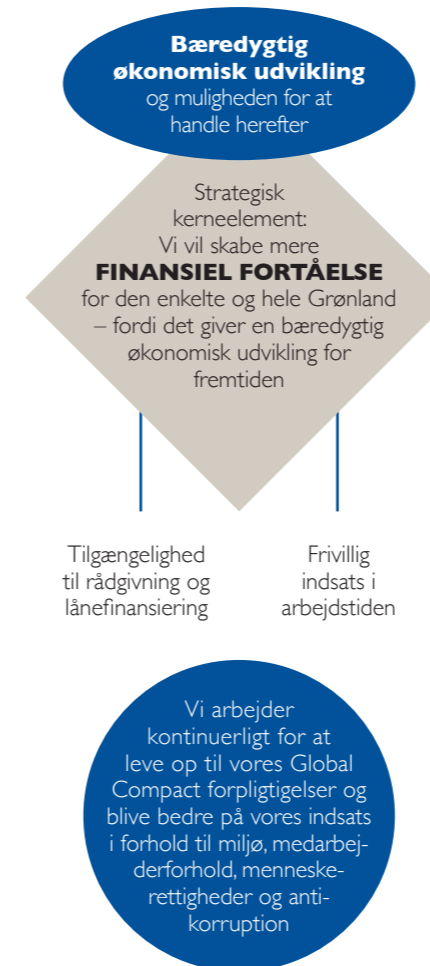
**Bæredygtig økonomisk udvikling** og muligheden for at handle herefter

Strategisk kerneelement: Vi vil skabe mere **FINANSIEL FORTÅELSE** for den enkelte og hele Grønland – fordi det giver en bæredygtig økonomisk udvikling for fremtiden

Tilgængelighed til rådgivning og lånefinansiering

Frivillig indsats i arbejdstiden

Vi arbejder kontinuerligt for at leve op til vores Global Compact forpligtigelser og blive bedre på vores indsats i forhold til miljø, medarbejderforhold, menneskerettigheder og antikorruption